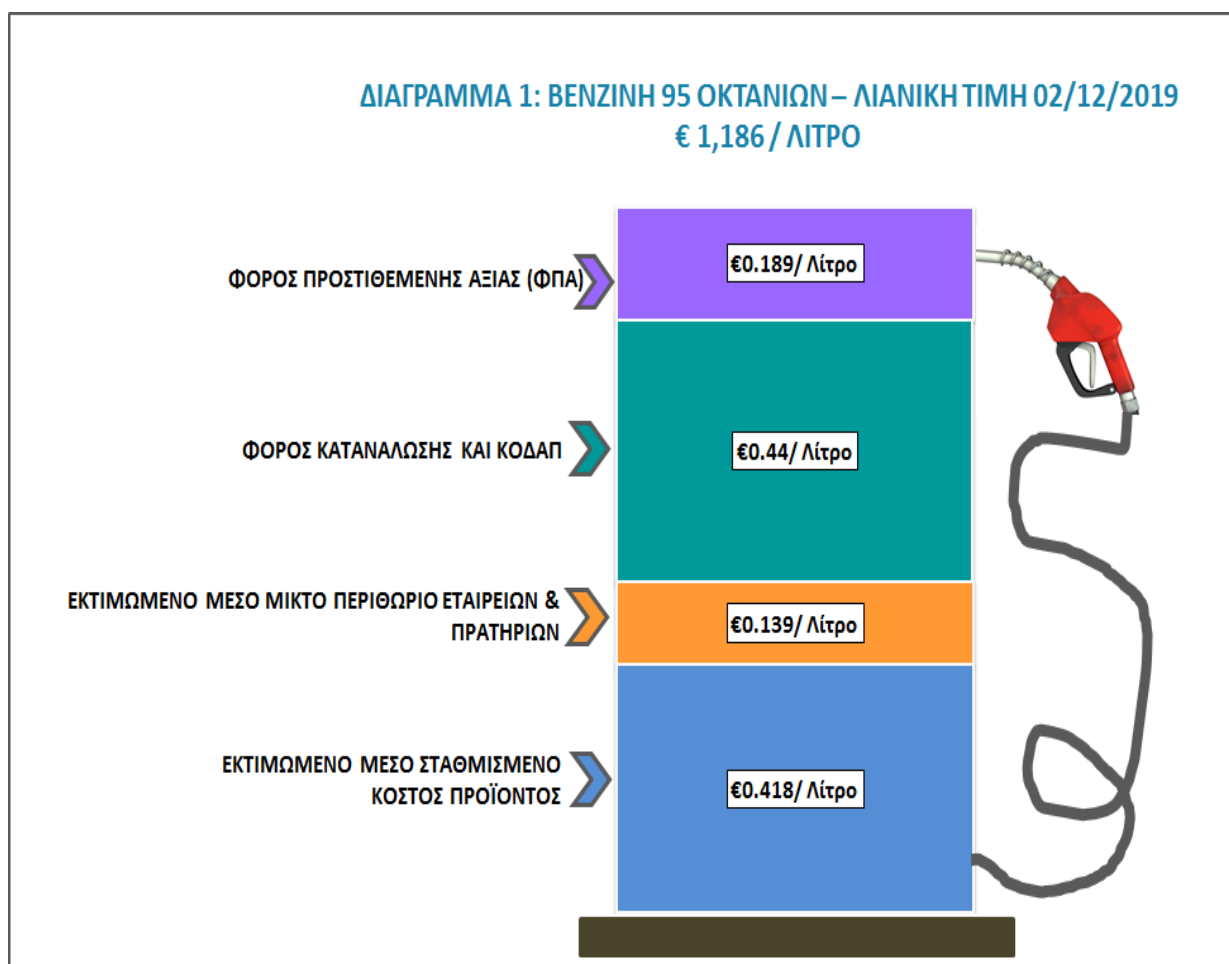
ΔΙΑΓΡΑΜΜΑ 1: ΒΕΝΖΙΝΗ 95 ΟΚΤΑΝΙΩΝ – ΛΙΑΝΙΚΗ ΤΙΜΗ 02/12/2019
€ 1,186 / ΛΙΤΡΟ

ΦΟΡΟΣ ΠΡΟΣΤΙΘΕΜΕΝΗΣ ΑΞΙΑΣ (ΦΠΑ)

€0.189/ Λίτρο

ΦΟΡΟΣ ΚΑΤΑΝΑΛΩΣΗΣ ΚΑΙ ΚΟΔΑΠ

€0.44/ Λίτρο

ΕΚΤΙΜΩΜΕΝΟ ΜΕΣΟ ΜΙΚΤΟ ΠΕΡΙΘΩΡΙΟ ΕΤΑΙΡΕΙΩΝ & ΠΡΑΤΗΡΙΩΝ

€0.139/ Λίτρο

ΕΚΤΙΜΩΜΕΝΟ ΜΕΣΟ ΣΤΑΘΜΙΣΜΕΝΟ ΚΟΣΤΟΣ ΠΡΟΪΟΝΤΟΣ

€0.418/ Λίτρο